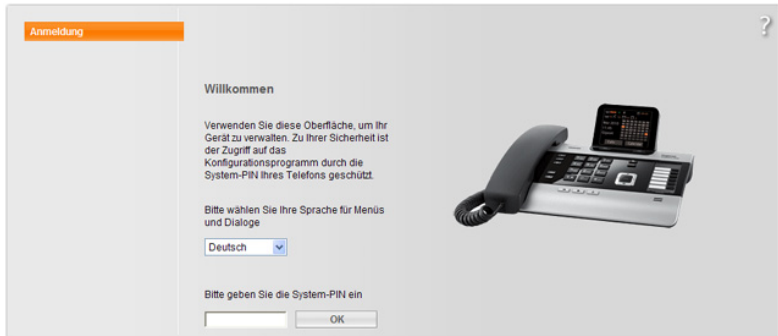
Anmeldung

?

Willkommen

Verwenden Sie diese Oberfläche, um Ihr Gerät zu verwalten. Zu Ihrer Sicherheit ist der Zugriff auf das Konfigurationsprogramm durch die System-PIN Ihres Telefons geschützt.

Bitte wählen Sie Ihre Sprache für Menüs und Dialoge

Deutsch

Bitte geben Sie die System-PIN ein

OK